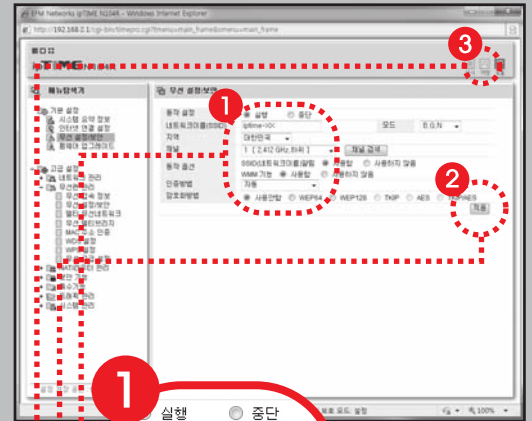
EFM Networks ipTIME N104R - Windows Internet Explorer

http://192.168.0.1/cgi-bin/timepro.cgi?tmenu=main_frame&smenu=main_frame

ipTIME

3

메뉴탐색기

기본 설정
시스템 요약 정보
인터넷 연결 설정
무선 설정/보안
펌웨어 업그레이드

고급 설정
네트워크 관리
무선랜 관리
무선랜 정보
무선 설정/보안
멀티브리지
맥주소 인증
WDS 설정
WPS 설정
NAT/라우터 관리
보안 기능
특수기능
트래픽 관리
시스템 관리

무선 설정/보안

1

동작 설정 실행 중단
네트워크이름(SSID) iptime-XX 모드 B,G,N
지역 대한민국
채널 1 ( 2.412 GHz,하위 ) 채널 검색
동작 옵션 SSID(네트워크이름)알림 사용함 사용하지 않음
WMM 기능 사용함 사용하지 않음
인증방법 자동
암호화방법 사용안함 WEP64 WEP128 TKIP AES TKIPAES

2

적용

1

실행 중단

100%